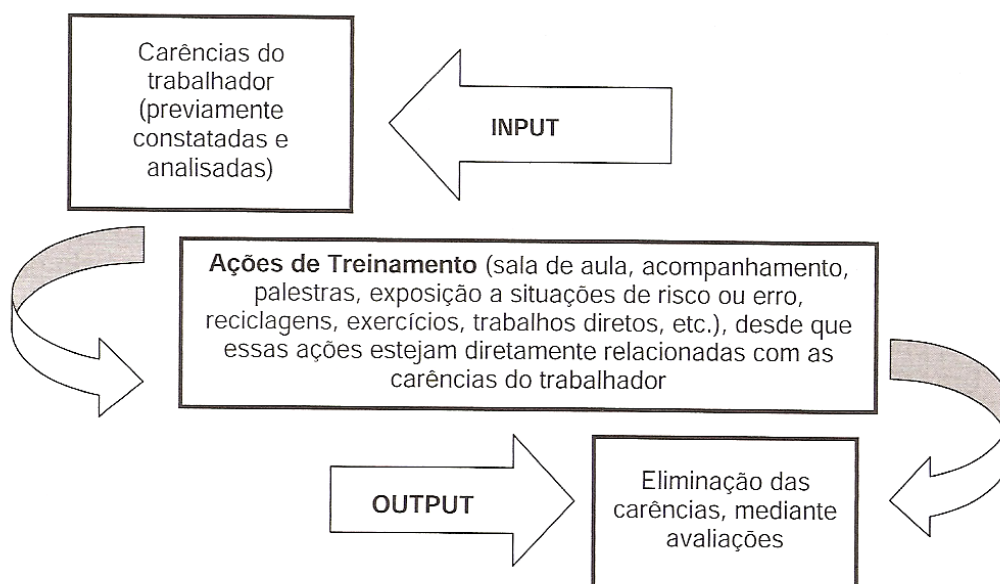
Carências do trabalhador (previamente constatadas e analisadas)

INPUT

Ações de Treinamento (sala de aula, acompanhamento, palestras, exposição a situações de risco ou erro, reciclagens, exercícios, trabalhos diretos, etc.), desde que essas ações estejam diretamente relacionadas com as carências do trabalhador

OUTPUT

Eliminação das carências, mediante avaliações